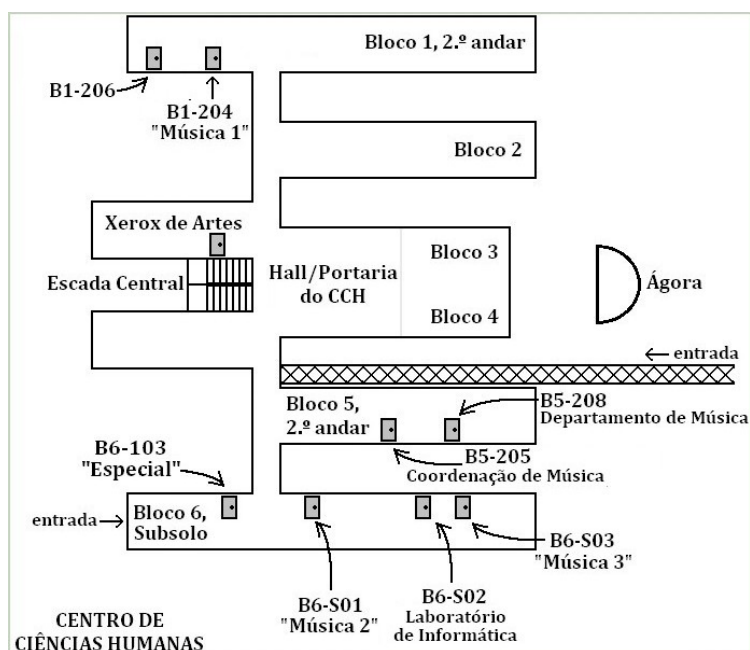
Bloco 1, 2.º andar

B1-206

B1-204
"Música 1"

Bloco 2

Xerox de Artes

Escada Central

Hall/Portaria do CCH

Bloco 3

Bloco 4

Ágora

entrada

Bloco 5, 2.º andar

B5-208
Departamento de Música

B5-205
Coordenação de Música

B6-103
"Especial"

entrada

Bloco 6, Subsolo

B6-S03
"Música 3"

B6-S01
"Música 2"

B6-S02
Laboratório de Informática

CENTRO DE CIÊNCIAS HUMANAS